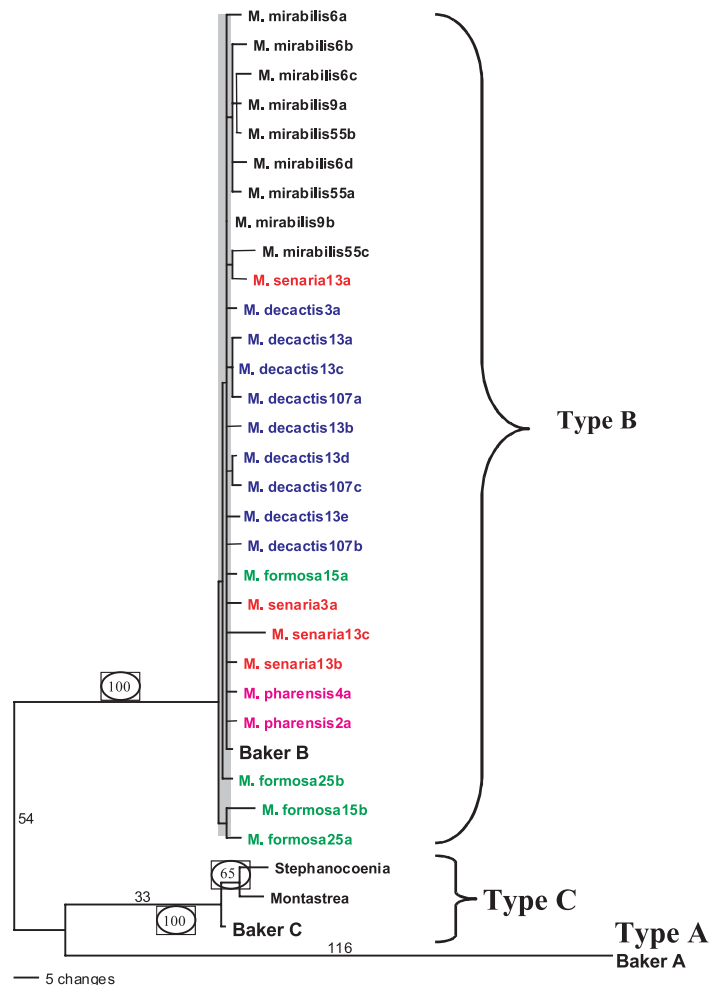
M. mirabilis6a
M. mirabilis6b
M. mirabilis6c
M. mirabilis9a
M. mirabilis55b
M. mirabilis6d
M. mirabilis55a
M. mirabilis9b
M. mirabilis55c
M. senaria13a
M. decactis3a
M. decactis13a
M. decactis13c
M. decactis107a
M. decactis13b
M. decactis13d
M. decactis107c
M. decactis13e
M. decactis107b
M. formosa15a
M. senaria3a
M. senaria13c
M. senaria13b
M. pharensis4a
M. pharensis2a
Baker B
M. formosa25b
M. formosa15b
M. formosa25a

Type B

100

54

65
Stephanocoenia
Montastrea

Type C

33

100

Baker C

Type A

116

Baker A

5 changes